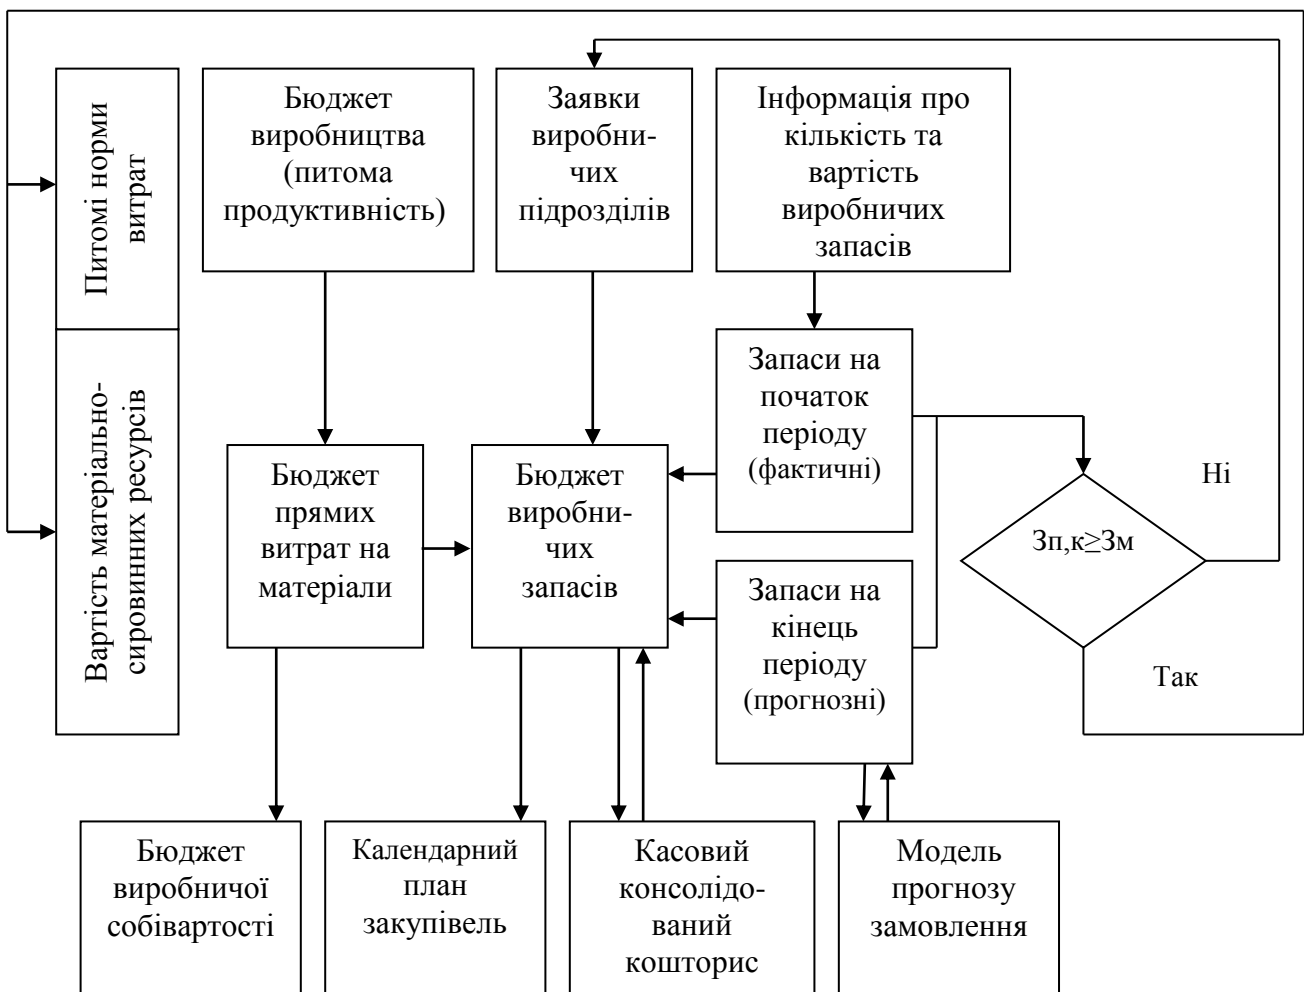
Питомі норми витрат

Вартість матеріально-сировинних ресурсів

Бюджет виробництва (питома продуктивність)

Заявки виробничих підрозділів

Інформація про кількість та вартість виробничих запасів

Запаси на початок періоду (фактичні)

Бюджет прямих витрат на матеріали

Бюджет виробничих запасів

Ні

Зп,к≥Зм

Запаси на кінець періоду (прогнозні)

Так

Бюджет виробничої собівартості

Календарний план закупівель

Касовий консолідований кошторис

Модель прогнозу замовлення